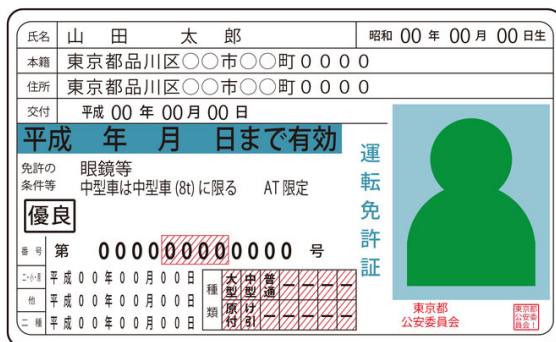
氏名 山 田 太 郎 昭和 00 年 00 月 00 日生

本籍 東京都品川区○○市○○町０００００

住所 東京都品川区○○市○○町０００００

交付 平成 00 年 00 月 00 日

平成 年 月 日まで有効

運転免許証

免許の条件等 眼鏡等
中型車は中型車 (8t) に限る AT 限定

優良

番号 第 000000000000 号

二・小・原 平成 00 年 00 月 00 日
他 平成 00 年 00 月 00 日
二種 平成 00 年 00 月 00 日

| 種類 | 大型 | 中型 | 普通 | ー | ー | ー | ー |
|---|---|---|---|---|---|---|---|
| | 原付 | 小型 | 牽引 | | | | |

東京都公安委員会

東京都公安委員会印